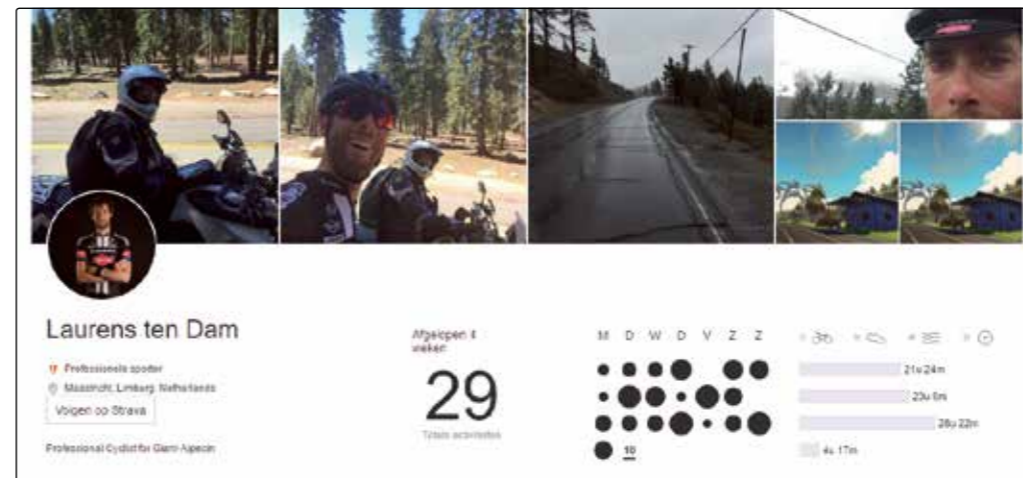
Laurens ten Dam

Professionele renner

Maastricht, Limburg, Netherlands

Volgen op Strava

Professional Cyclist for Giant-Alpecin

Afgelopen 4 weken

29

Totale activiteiten

M D W D V Z Z

10

21u 24m

23u 6m

26u 22m

4u 17m